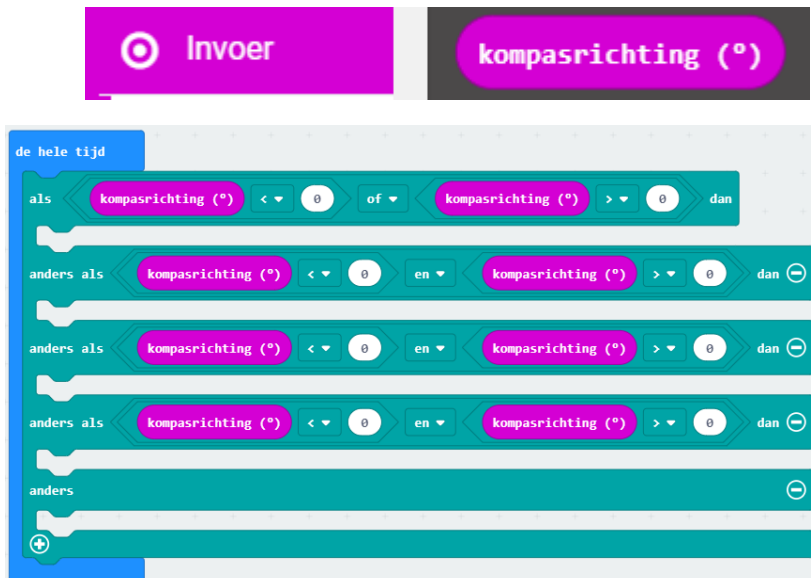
Invoer

kompasrichting (°)

de hele tijd

als kompasrichting (°) < 0 of kompasrichting (°) > 0 dan

anders als kompasrichting (°) < 0 en kompasrichting (°) > 0 dan

anders als kompasrichting (°) < 0 en kompasrichting (°) > 0 dan

anders als kompasrichting (°) < 0 en kompasrichting (°) > 0 dan

anders